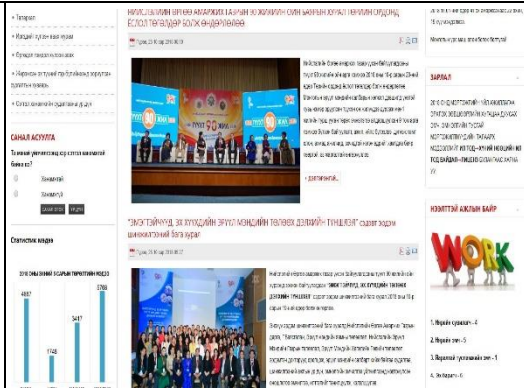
» Татварын

» Жендэрийн тухай хууль

» Бэлгийн хүчирхийллээс хамгаалах

» Иргэний эрүүл мэндийн даатгалын тухай

» Сонгон шалгаруулалтын журам

САНАЛ АСУУЛГА

Та нийслэлийн албан тушаалтны үйл ажиллагааг хэрхэн үнэлж байна вэ?

Хангалттай

Хангалтгүй

САНАЛ ӨГӨХ ҮР ДҮН

Статистик мэдээ

2016 ОНЫ ЗӨВШӨӨРЛИЙН ГЭРЧИЛГЭЭ ОЛГОСОН МЭДЭЭ

4867

1748

3417

5768

НИЙСЛЭЛИЙН ЭРҮҮЛ АМЬДРАХ ГАРЫН АВЛАГЫН ЭХИЙН ХЭВЛЭЛЭЭ ЭХЛҮҮЛЛЭЭ

Пүрэв, 28 Жил 2016 08:00

» дэлгэрэнгүй...

"ЭМЭГТЭЙЧҮҮД, ЗӨ ХҮҮХДИЙН ЭРҮҮЛ МЭНДИЙН ТӨЛӨӨХ ДЭЛХИЙН ТҮНШЛЭЛ" сэдэвт зөвлөх шинжээчийн бага хурал

Пүрэв, 28 Жил 2016 08:27

ЗАРЛАЛ

НЭЭЛТТЭЙ АЖЛЫН БАЙР

WORK

1. Нэрийн сувилагч - 4

2. Нэрийн эмч - 5

3. Нэрийн гуравдахь эмч - 1

4. Эм барагч - 6